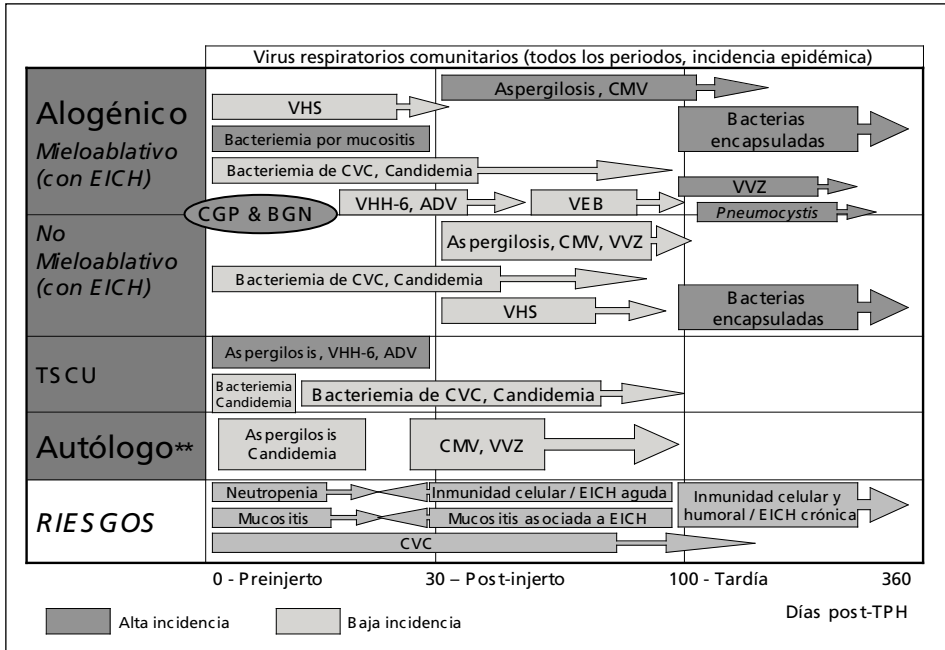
Virus respiratorios comunitarios (todos los periodos, incidencia epidémica)

Alogénico
Mieloablativo (con EICH)

VHS
Aspergilosis, CMV
Bacteriemia por mucositis
Bacterias encapsuladas
Bacteriemia de CVC, Candidemia
VVZ
CGP & BGN
VHH-6, ADV
VEB
Pneumocystis

No Mieloablativo (con EICH)

Aspergilosis, CMV, VVZ
Bacteriemia de CVC, Candidemia
VHS
Bacterias encapsuladas

TSCU

Aspergilosis, VHH-6, ADV
Bacteriemia Candidemia
Bacteriemia de CVC, Candidemia

Autólogo**

Aspergilosis Candidemia
CMV, VVZ

RIESGOS

Neutropenia
Inmunidad celular / EICH aguda
Inmunidad celular y humoral / EICH crónica
Mucositis
Mucositis asociada a EICH
CVC

0 - Preinjerto
30 – Post-injerto
100 - Tardía
360
Días post-TPH

Alta incidencia
Baja incidencia